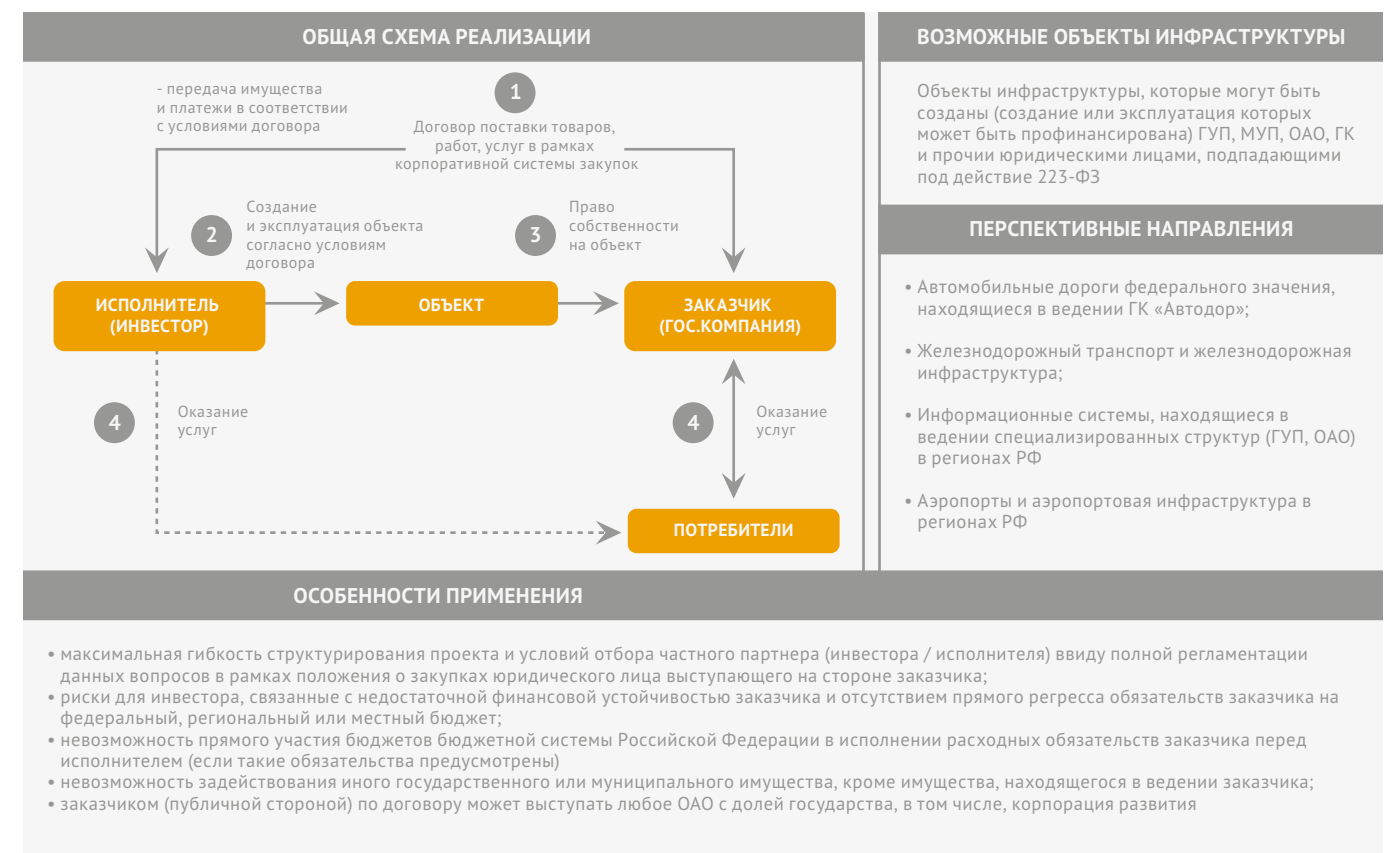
ОБЩАЯ СХЕМА РЕАЛИЗАЦИИ

- передача имущества и платежи в соответствии с условиями договора

1
Договор поставки товаров, работ, услуг в рамках корпоративной системы закупок

2
Создание и эксплуатация объекта согласно условиям договора

3
Право собственности на объект

ИСПОЛНИТЕЛЬ (ИНВЕСТОР)

ОБЪЕКТ

ЗАКАЗЧИК (ГОС.КОМПАНИЯ)

4
Оказание услуг

4
Оказание услуг

ПОТРЕБИТЕЛИ

ВОЗМОЖНЫЕ ОБЪЕКТЫ ИНФРАСТРУКТУРЫ

Объекты инфраструктуры, которые могут быть созданы (создание или эксплуатация которых может быть профинансирована) ГУП, МУП, ОАО, ГК и прочии юридическими лицами, подпадающими под действие 223-ФЗ

ПЕРСПЕКТИВНЫЕ НАПРАВЛЕНИЯ

• Автомобильные дороги федерального значения, находящиеся в ведении ГК «Автодор»;

• Железнодорожный транспорт и железнодорожная инфраструктура;

• Информационные системы, находящиеся в ведении специализированных структур (ГУП, ОАО) в регионах РФ

• Аэропорты и аэропортовая инфраструктура в регионах РФ

ОСОБЕННОСТИ ПРИМЕНЕНИЯ

• максимальная гибкость структурирования проекта и условий отбора частного партнера (инвестора / исполнителя) ввиду полной регламентации данных вопросов в рамках положения о закупках юридического лица выступающего на стороне заказчика;
• риски для инвестора, связанные с недостаточной финансовой устойчивостью заказчика и отсутствием прямого регресса обязательств заказчика на федеральный, региональный или местный бюджет;
• невозможность прямого участия бюджетов бюджетной системы Российской Федерации в исполнении расходных обязательств заказчика перед исполнителем (если такие обязательства предусмотрены)
• невозможность задействования иного государственного или муниципального имущества, кроме имущества, находящегося в ведении заказчика;
• заказчиком (публичной стороной) по договору может выступать любое ОАО с долей государства, в том числе, корпорация развития